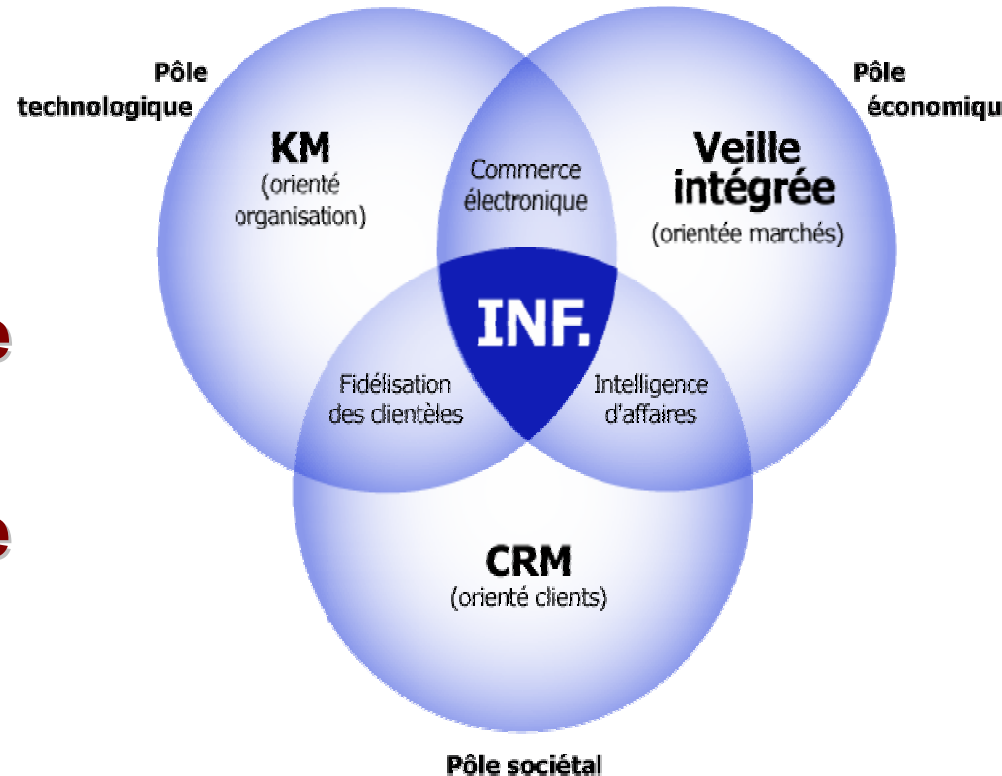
Pôle technologique

Pôle économiqu

KM
(orienté organisation)

Commerce électronique

Veille intégrée
(orientée marchés)

INF.

Fidélisation des clientèles

Intelligence d'affaires

CRM
(orienté clients)

Pôle sociétal